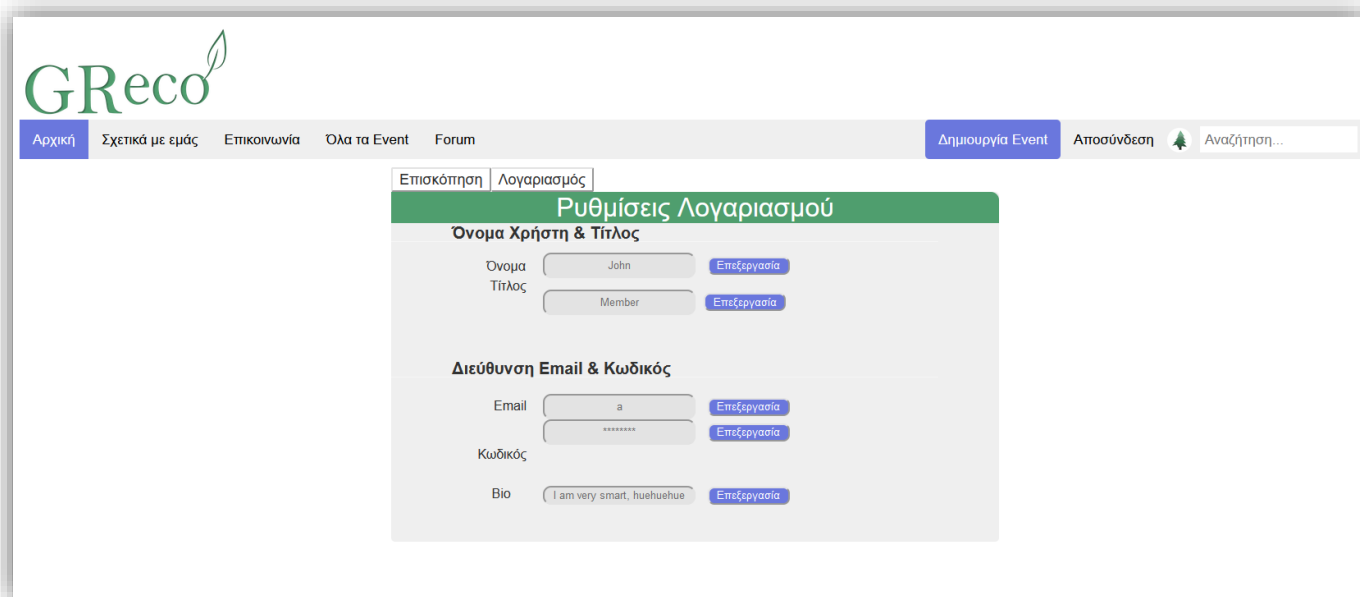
GReco

Αρχική | Σχετικά με εμάς | Επικοινωνία | Όλα τα Event | Forum | Δημιουργία Event | Αποσύνδεση | Αναζήτηση...

Επισκόπηση | Λογαριασμός

Ρυθμίσεις Λογαριασμού

Όνομα Χρήστη & Τίτλος

Όνομα John Επεξεργασία
Τίτλος Member Επεξεργασία

Διεύθυνση Email & Κωδικός

Email a Επεξεργασία
******** Επεξεργασία
Κωδικός

Bio I am very smart, huehuehue Επεξεργασία